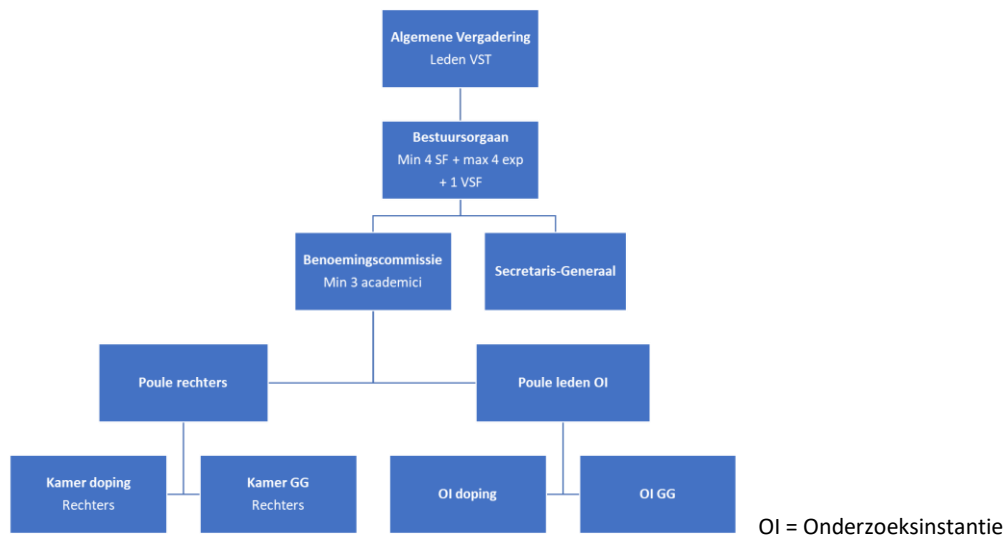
Algemene Vergadering
Leden VST

Bestuursorgaan
Min 4 SF + max 4 exp + 1 VSF

Benoemingscommissie
Min 3 academici

Secretaris-Generaal

Poule rechters

Poule leden OI

Kamer doping
Rechters

Kamer GG
Rechters

OI doping

OI GG

OI = Onderzoeksinstantie